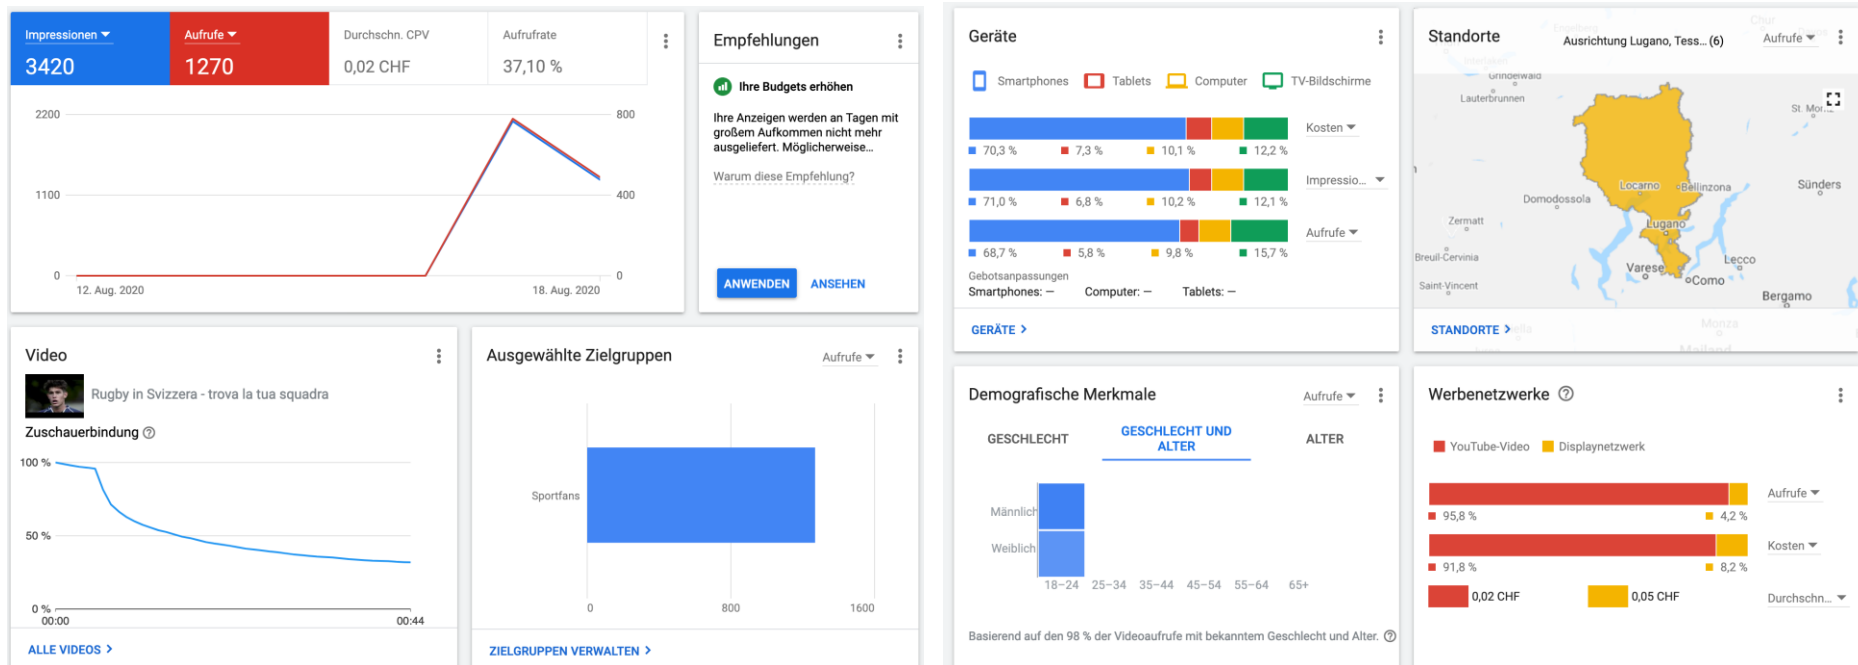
Impressionen

3420

Aufrufe

1270

Durchschn. CPV

0,02 CHF

Aufrufrate

37,10 %

2200

1100

0

800

400

0

12. Aug. 2020

18. Aug. 2020

Empfehlungen

Ihre Budgets erhöhen

Ihre Anzeigen werden an Tagen mit großem Aufkommen nicht mehr ausgeliefert. Möglicherweise...

Warum diese Empfehlung?

ANWENDEN

ANSEHEN

Geräte

Smartphones Tablets Computer TV-Bildschirme

Kosten

70,3 % 7,3 % 10,1 % 12,2 %

Impressio...

71,0 % 6,8 % 10,2 % 12,1 %

Aufrufe

68,7 % 5,8 % 9,8 % 15,7 %

Gebotsanpassungen

Smartphones: — Computer: — Tablets: —

GERÄTE >

Standorte

Ausrichtung Lugano, Tess... (6)

Aufrufe

Grindelwald

Lauterbrunnen

St. Mo...

Domodossola

Locarno

Bellinzona

Sünders

Zermatt

Lugano

Breuil-Cervinia

Varese

Lecco

Saint-Vincent

Como

Bergamo

STANDORTE >

Video

Rugby in Svizzera - trova la tua squadra

Zuschauerbindung

100 %

50 %

0 %

00:00

00:44

ALLE VIDEOS >

Ausgewählte Zielgruppen

Aufrufe

Sportfans

0

800

1600

ZIELGRUPPEN VERWALTEN >

Demografische Merkmale

Aufrufe

GESCHLECHT

GESCHLECHT UND ALTER

ALTER

Männlich

Weiblich

18–24 25–34 35–44 45–54 55–64 65+

Basierend auf den 98 % der Videoaufrufe mit bekanntem Geschlecht und Alter.

Werbenetzwerke

YouTube-Video Displaynetzwerk

Aufrufe

95,8 % 4,2 %

Kosten

91,8 % 8,2 %

0,02 CHF 0,05 CHF

Durchschn...